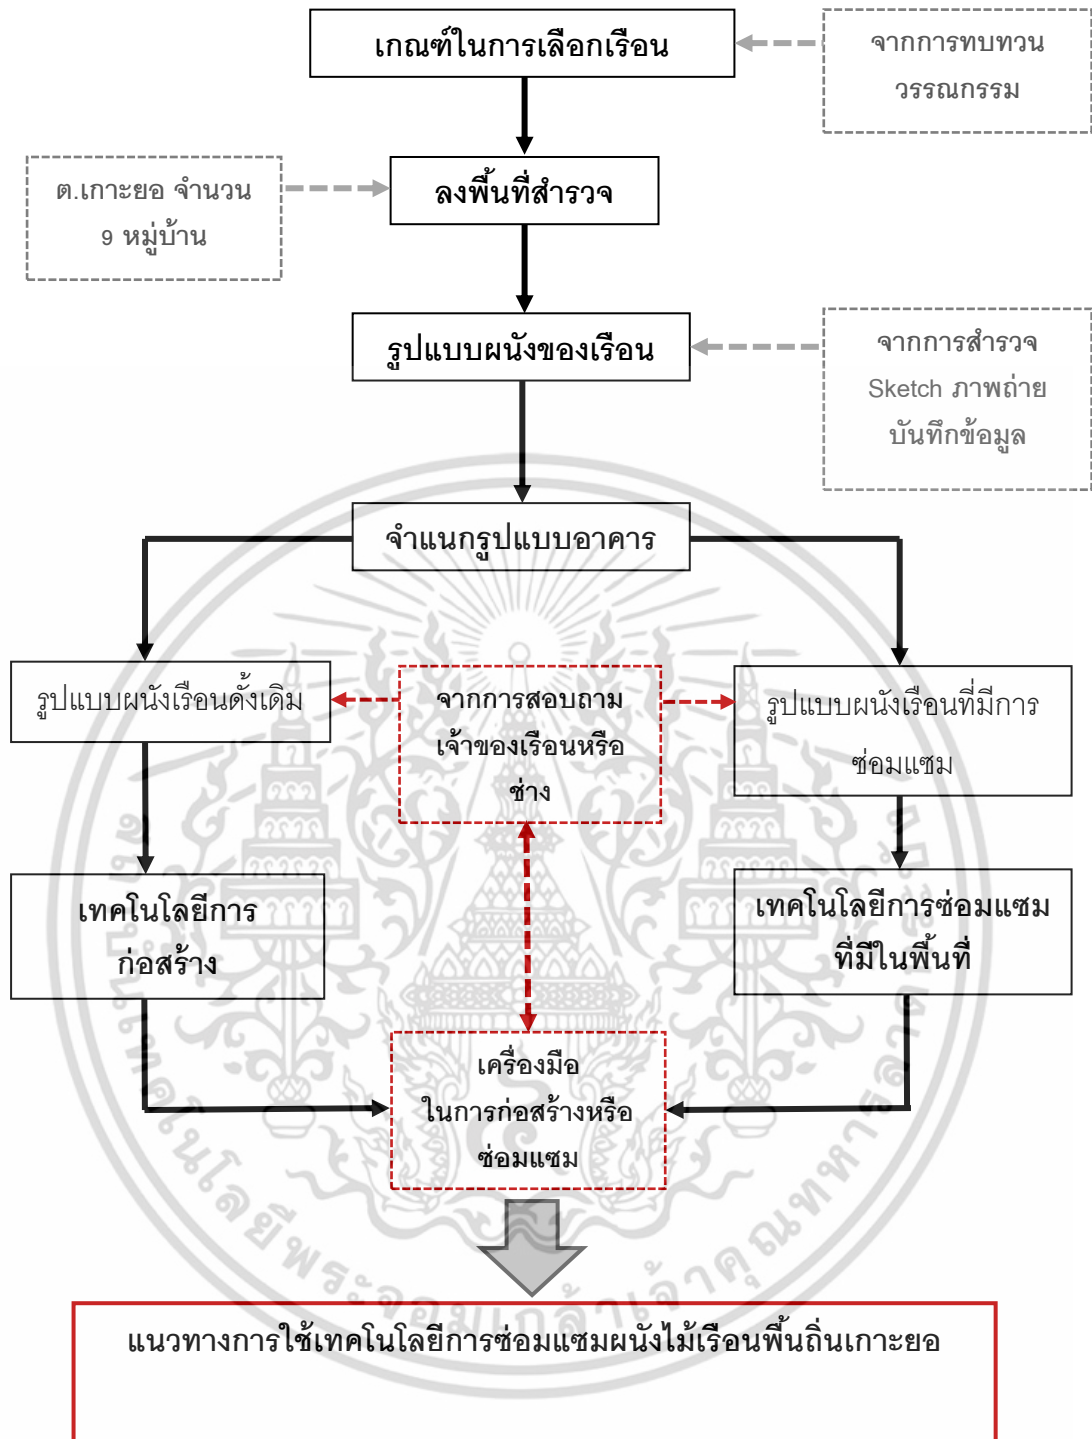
เกณฑ์ในการเลือกเรือน

จากการทบทวน วรรณกรรม

ต.เกาะยอ จำนวน 9 หมู่บ้าน

ลงพื้นที่สำรวจ

รูปแบบผนังของเรือน

จากการสำรวจ Sketch ภาพถ่าย บันทึกข้อมูล

จำแนกรูปแบบอาคาร

รูปแบบผนังเรือนดั้งเดิม

จากการสอบถาม เจ้าของเรือนหรือ ช่าง

รูปแบบผนังเรือนที่มีการ ซ่อมแซม

เทคโนโลยีการ ก่อสร้าง

เทคโนโลยีการซ่อมแซม ที่มีในพื้นที่

เครื่องมือ ในการก่อสร้างหรือ ซ่อมแซม

แนวทางการใช้เทคโนโลยีการซ่อมแซมผนังไม้เรือนพื้นถิ่นเกาะยอ